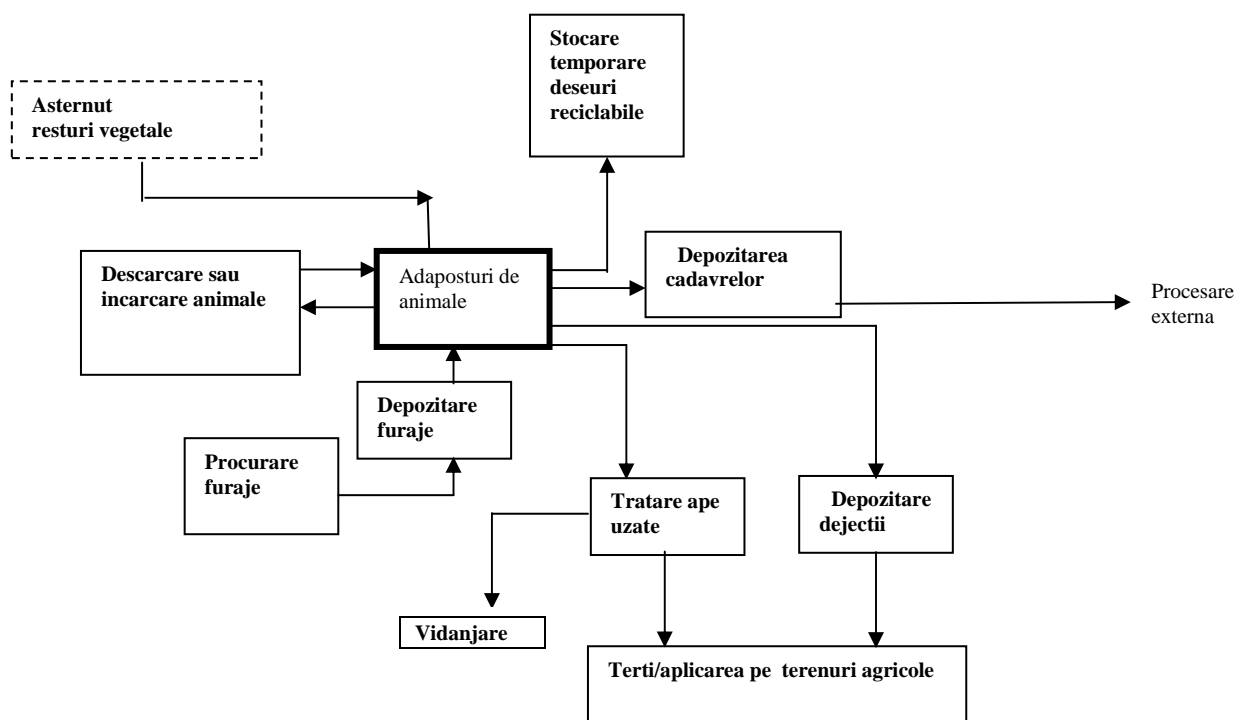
Stocare temporare deseuri reciclabile

Asternut resturi vegetale

Descarcare sau incarcare animale

Adaposturi de animale

Depozitarea cadavrelor

Procesare externa

Depozitare furaje

Procurare furaje

Tratare ape uzate

Depozitare dejectii

Vidanjare

Terti/aplicarea pe terenuri agricole